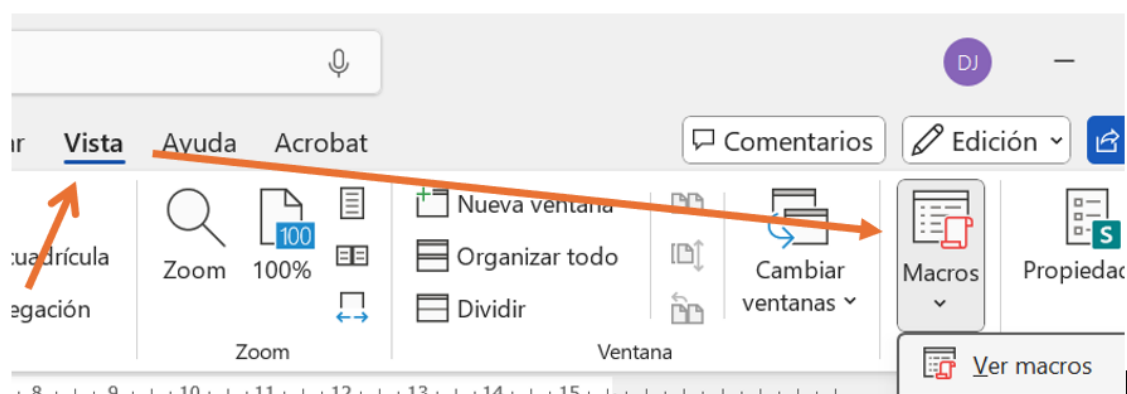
DJ

ar Vista Ayuda Acrobat

Comentarios

Edición

cuadrícula

egación

Zoom

100

100%

Nueva ventana

Organizar todo

Dividir

Cambiar ventanas

Macros

Propiedad

Zoom

Ventana

Ver macros

8 · 9 · 10 · 11 · 12 · 13 · 14 · 15